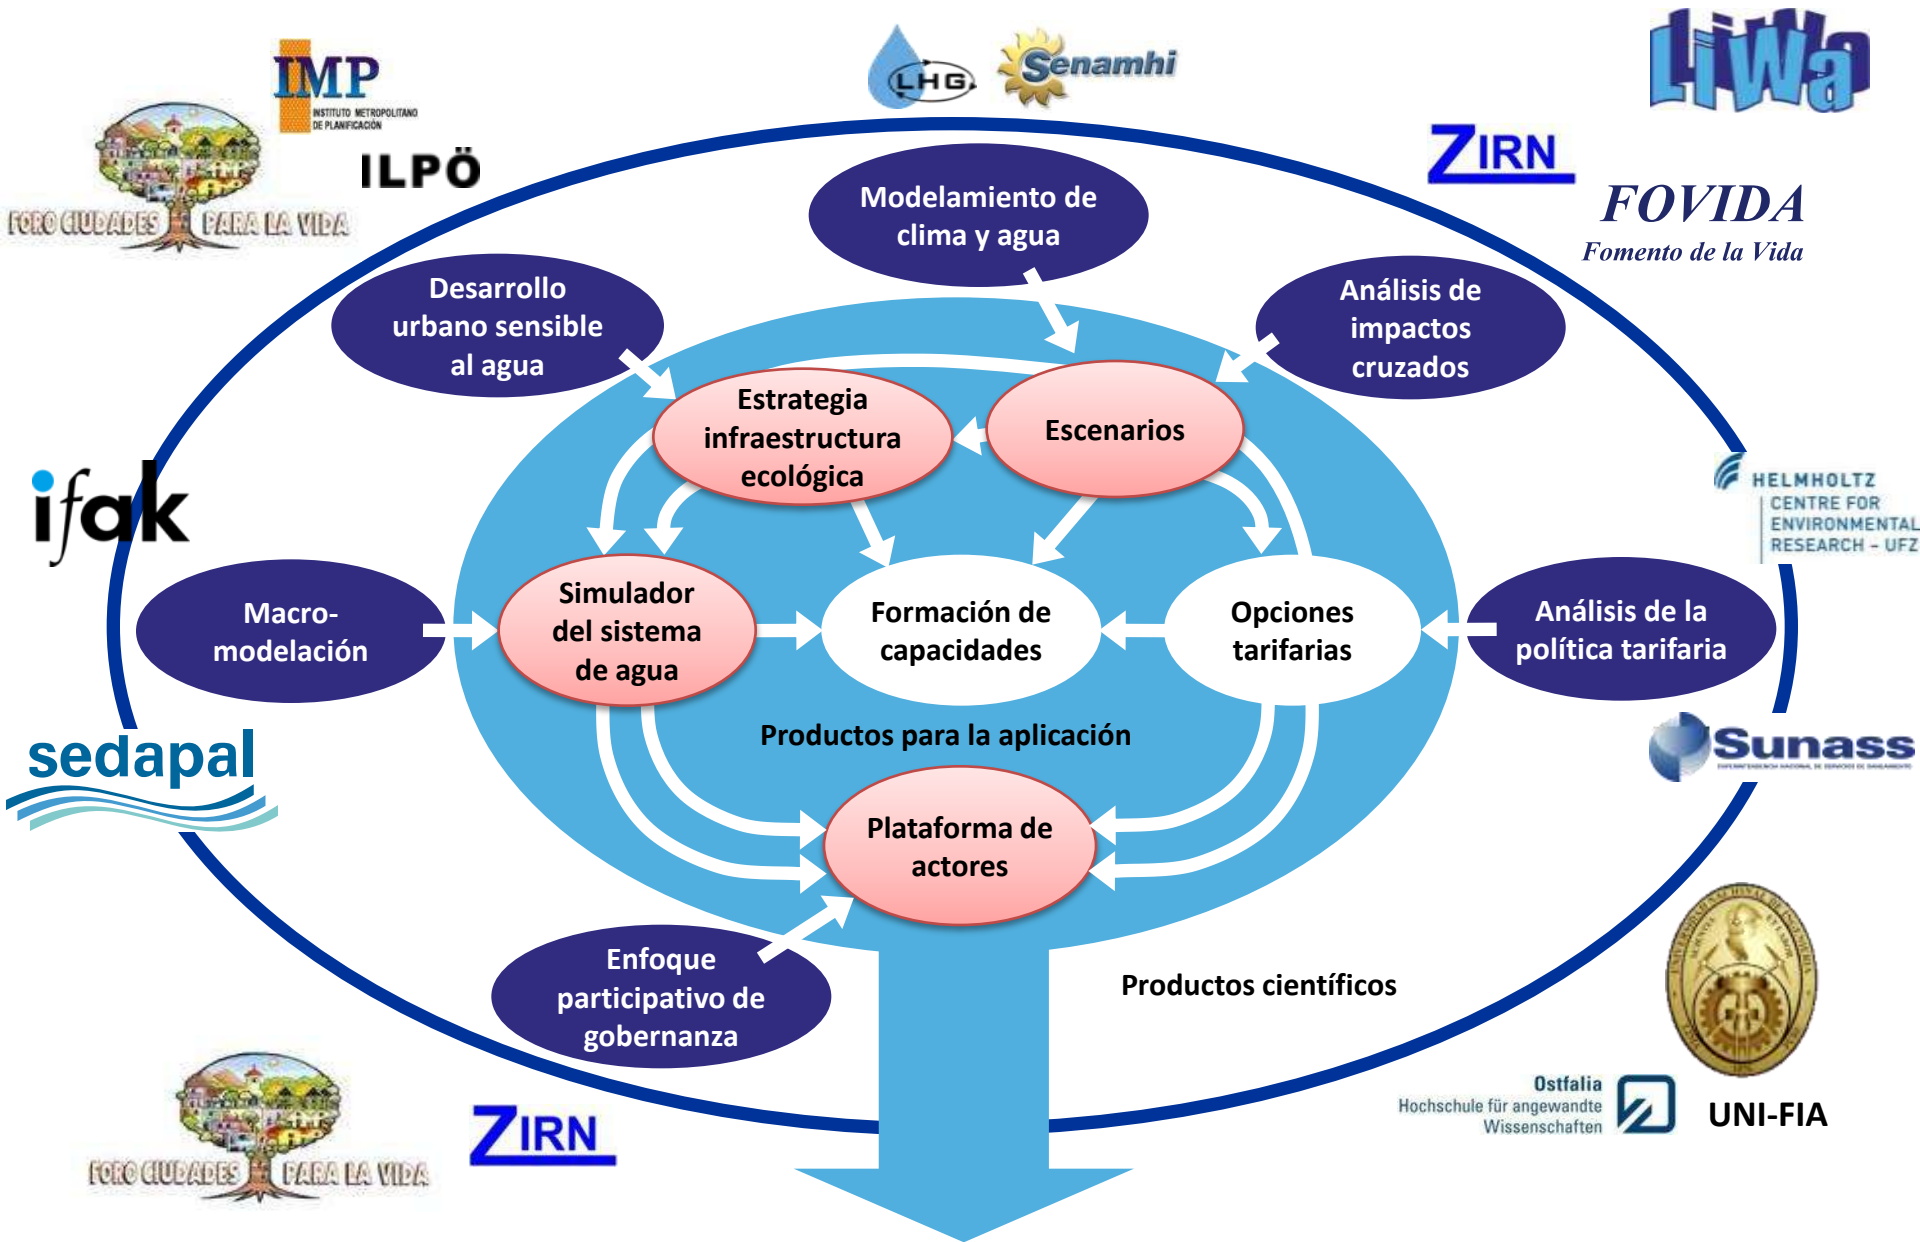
IMP
INSTITUTO METROPOLITANO DE PLANIFICACIÓN

ILPÖ

FORO CIUDADES PARA LA VIDA

LHG

Senamhi

LiWa

ZIRN

FOVIDA
Fomento de la Vida

Modelamiento de clima y agua

Desarrollo urbano sensible al agua

Análisis de impactos cruzados

Estrategia infraestructura ecológica

Escenarios

ifak

HELMHOLTZ
CENTRE FOR ENVIRONMENTAL RESEARCH – UFZ

Macro-modelación

Simulador del sistema de agua

Formación de capacidades

Opciones tarifarias

Análisis de la política tarifaria

sedapal

Sunass

Productos para la aplicación

Plataforma de actores

Enfoque participativo de gobernanza

Productos científicos

FORO CIUDADES PARA LA VIDA

ZIRN

Ostfalia
Hochschule für angewandte Wissenschaften

UNI-FIA